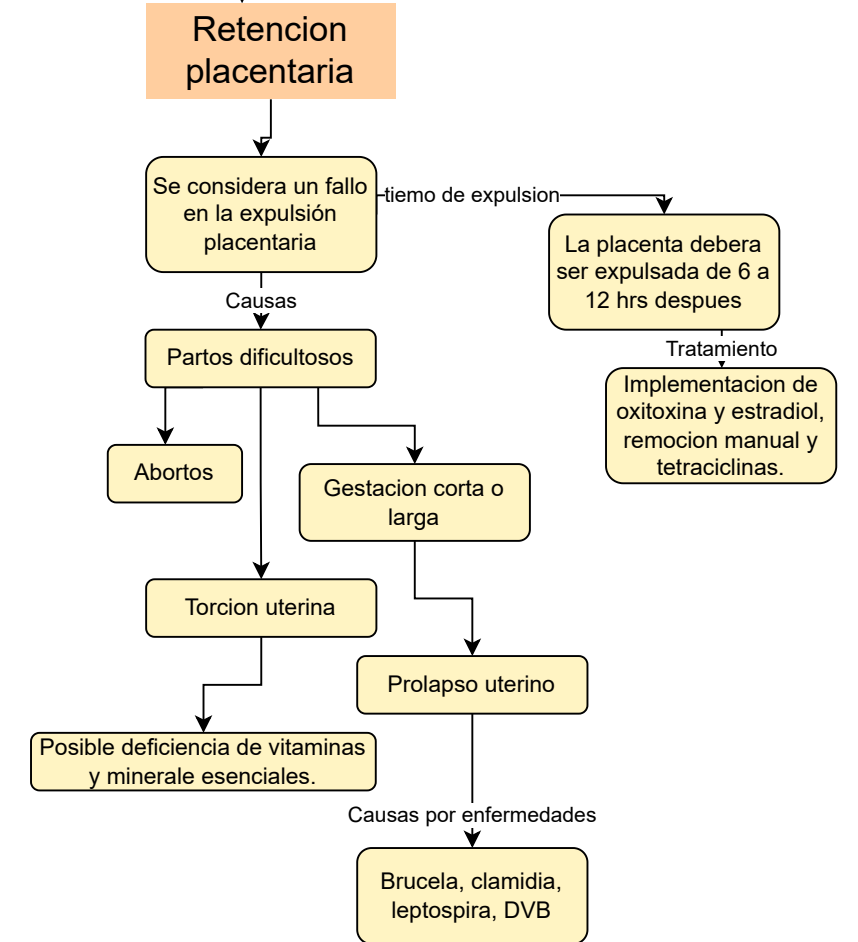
Retencion placentaria

Se considera un fallo en la expulsión placentaria

tiemo de expulsion

La placenta debera ser expulsada de 6 a 12 hrs despues

Tratamiento

Implementacion de oxitoxina y estradiol, remocion manual y tetraciclinas.

Causas

Partos dificultosos

Abortos

Gestacion corta o larga

Torcion uterina

Prolapso uterino

Posible deficiencia de vitaminas y minerale esenciales.

Causas por enfermedades

Brucela, clamidia, leptospira, DVB